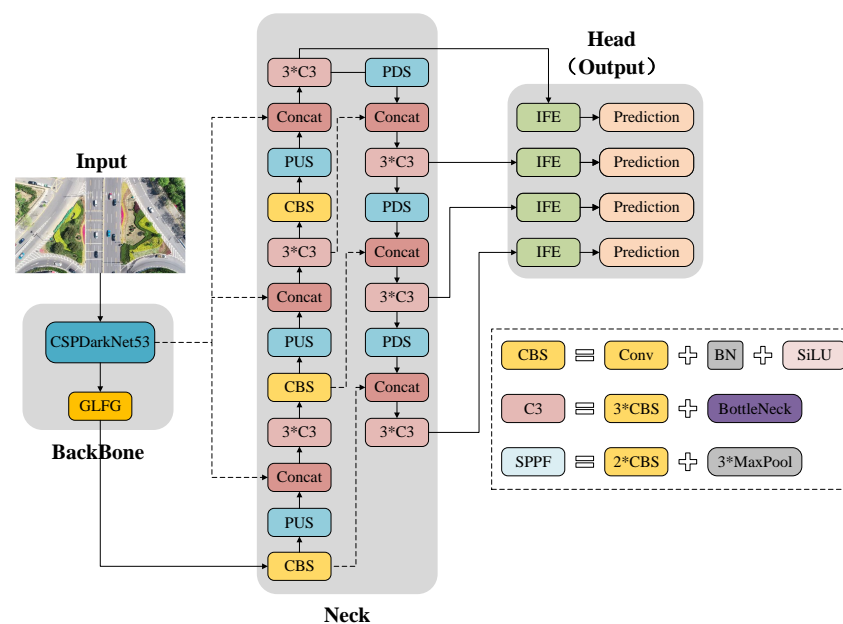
Head
（Output）

Input

CSPDarkNet53

GLFG

BackBone

3*C3
Concat
PUS
CBS
3*C3
Concat
PUS
CBS
3*C3
Concat
PUS
CBS

PDS
Concat
3*C3
PDS
Concat
3*C3
PDS
Concat
3*C3

Neck

IFE
Prediction
IFE
Prediction
IFE
Prediction
IFE
Prediction

CBS = Conv + BN + SiLU
C3 = 3*CBS + BottleNeck
SPPF = 2*CBS + 3*MaxPool